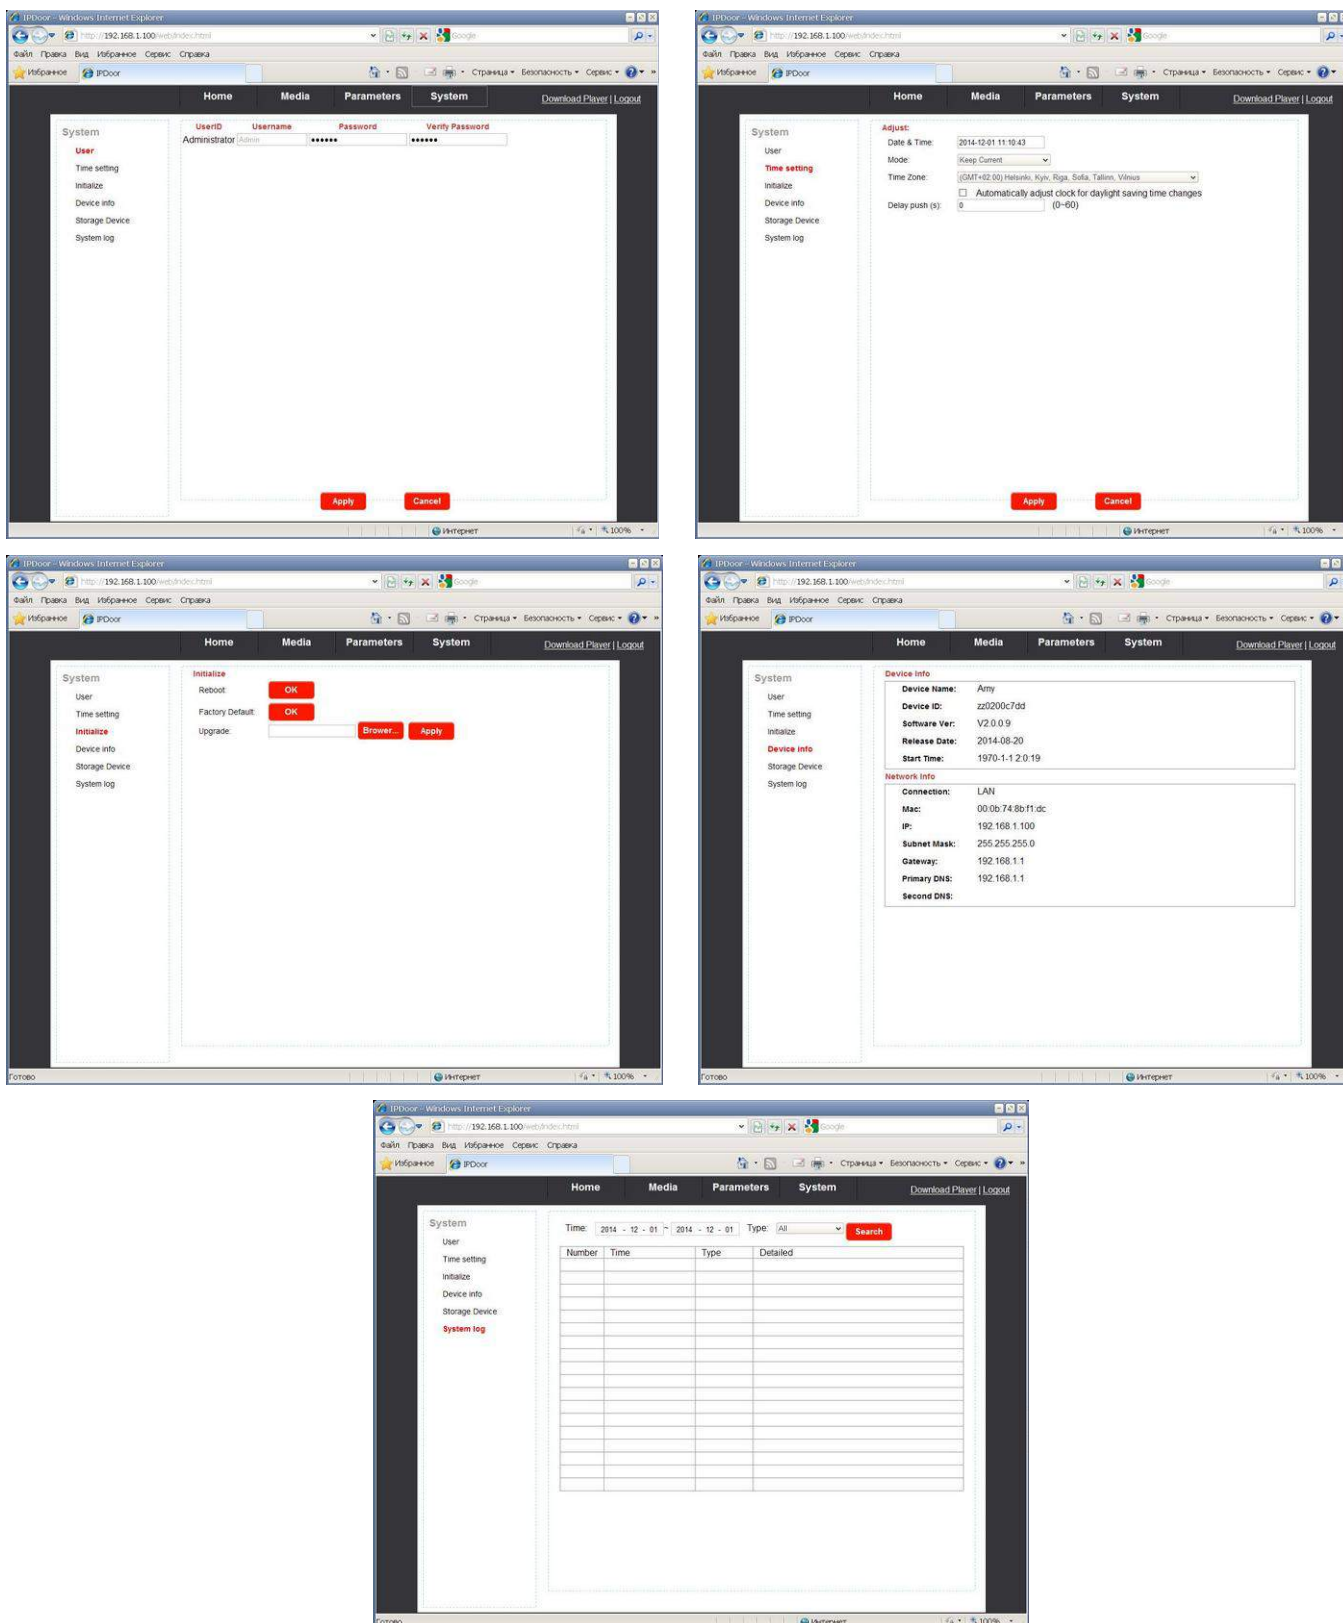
IPDoor - Windows Internet Explorer
http://192.168.1.100/web/index.html
Google
Файл Правка Вид Избранное Сервис Справка
Избранное IPDoor
Страница • Безопасность • Сервис •

Home Media Parameters System
Download Player | Logout

System
User
Time setting
Initialize
Device info
Storage Device
System log

| UserID | Username | Password | Verify Password |
|---|---|---|---|
| Administrator | Admin | •••••• | •••••• |

Apply Cancel

Интернет 100%

IPDoor - Windows Internet Explorer
http://192.168.1.100/web/index.html
Google
Файл Правка Вид Избранное Сервис Справка
Избранное IPDoor
Страница • Безопасность • Сервис •

Home Media Parameters System
Download Player | Logout

System
User
Time setting
Initialize
Device info
Storage Device
System log

Adjust:
Date & Time: 2014-12-01 11:10:43
Mode: Keep Current
Time Zone: (GMT+02:00) Helsinki, Kyiv, Riga, Sofia, Tallinn, Vilnius
Automatically adjust clock for daylight saving time changes
Delay push (s): 0 (0~60)

Apply Cancel

Интернет 100%

IPDoor - Windows Internet Explorer
http://192.168.1.100/web/index.html
Google
Файл Правка Вид Избранное Сервис Справка
Избранное IPDoor
Страница • Безопасность • Сервис •

Home Media Parameters System
Download Player | Logout

System
User
Time setting
Initialize
Device info
Storage Device
System log

Initialize
Reboot: OK
Factory Default: OK
Upgrade: Brower... Apply

Готово Интернет 100%

IPDoor - Windows Internet Explorer
http://192.168.1.100/web/index.html
Google
Файл Правка Вид Избранное Сервис Справка
Избранное IPDoor
Страница • Безопасность • Сервис •

Home Media Parameters System
Download Player | Logout

System
User
Time setting
Initialize
Device info
Storage Device
System log

Device Info
Device Name: Amy
Device ID: zz0200c7dd
Software Ver: V2.0.0.9
Release Date: 2014-08-20
Start Time: 1970-1-1 2:0:19

Network Info
Connection: LAN
Mac: 00:0b:74:8b:f1:dc
IP: 192.168.1.100
Subnet Mask: 255.255.255.0
Gateway: 192.168.1.1
Primary DNS: 192.168.1.1
Second DNS:

Готово Интернет 100%

IPDoor - Windows Internet Explorer
http://192.168.1.100/web/index.html
Google
Файл Правка Вид Избранное Сервис Справка
Избранное IPDoor
Страница • Безопасность • Сервис •

Home Media Parameters System
Download Player | Logout

System
User
Time setting
Initialize
Device info
Storage Device
System log

Time: 2014 - 12 - 01 ~ 2014 - 12 - 01 Type: All Search

| Number | Time | Type | Detailed |
|---|---|---|---|

Готово Интернет 100%